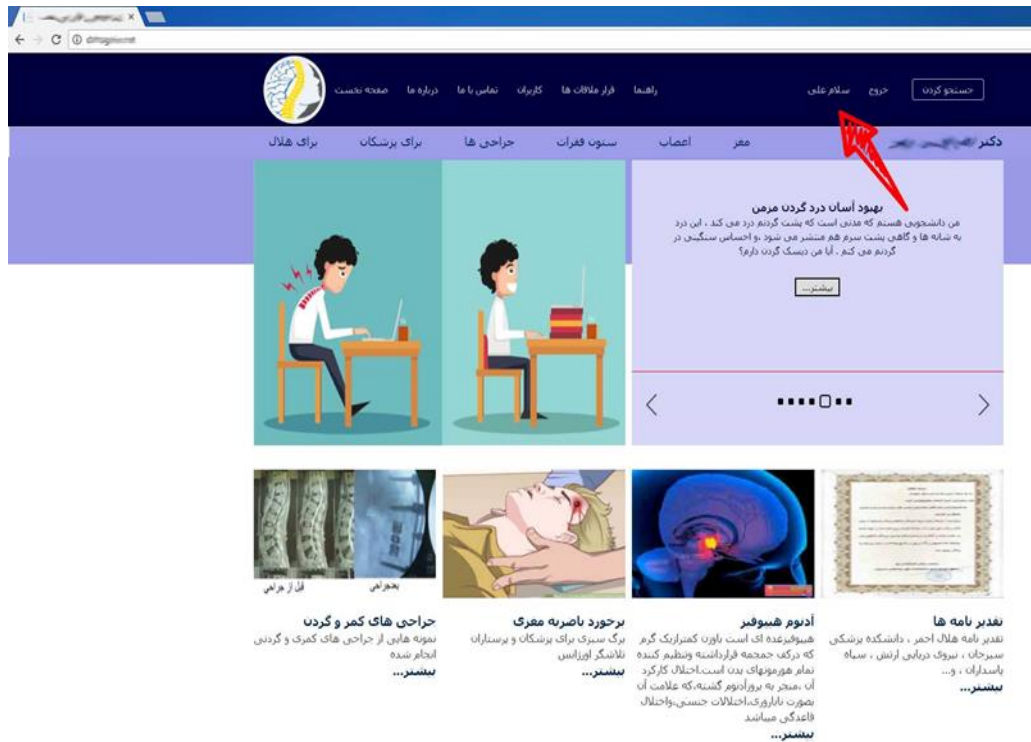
جستجو کردن خروج سلام علی

راهنما قرار ملاقات ها کاربران تماس با ما درباره ما صفحه نخست

دکتر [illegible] مغز اعصاب ستون فقرات جراحی ها برای پزشکان برای هلال

بهبود آسان درد گردن مزمن
من دانشجویی هستم که مدتی است که پشت گردنم درد می کند ، این درد به شانه ها و گاهی پشت سرم هم منتشر می شود .و احساس سنگینی در گردنم می کنم . آیا من دیسک گردن دارم؟

بیشتر...

قبل از جراحی بعد جراحی

جراحی های کمر و گردن
نمونه هایی از جراحی های کمری و گردنی انجام شده
بیشتر...

برخورد باضربه مغزی
برگ سبزی برای پزشکان و پرستاران تلاشگر اورژانس
بیشتر...

آدنوم هیپوفیز
هیپوفیزغده ای است باورن کمترازیک گرم که درکف جمجمه قرارداشته وتنظیم کننده تمام هورمونهای بدن است.اختلال کارکرد آن ،منجر به بروزآدنوم گشته،که علامت آن بصورت نازایی،اختلالات جنسی،واختلال قاعدگی میباشد
بیشتر...

تقدیر نامه ها
تقدیر نامه هلال احمر ، دانشکده پزشکی سیرجان ، نیروی دریایی ارتش ، سپاه پاسداران ، و...
بیشتر...